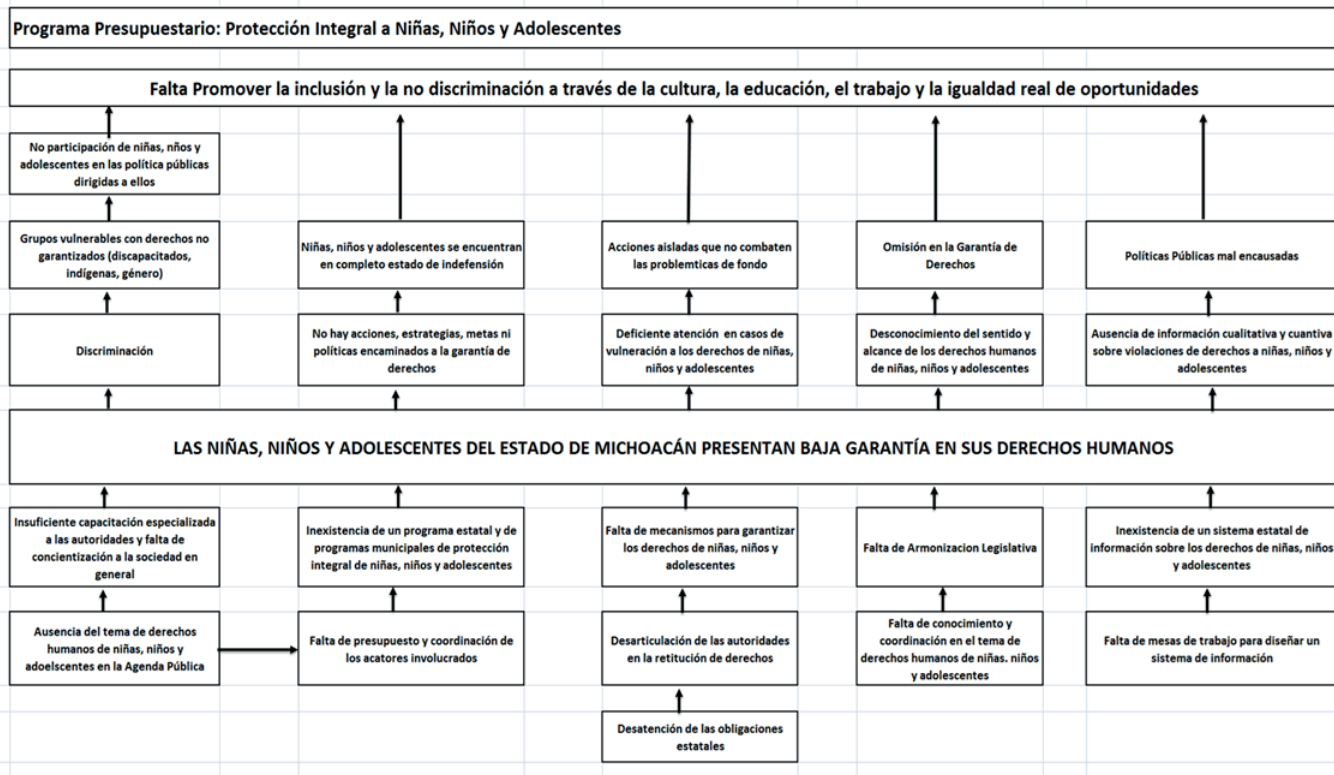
Programa Presupuestario: Protección Integral a Niñas, Niños y Adolescentes

Falta Promover la inclusión y la no discriminación a través de la cultura, la educación, el trabajo y la igualdad real de oportunidades

No participación de niñas, niños y adolescentes en las política públicas dirigidas a ellos

Grupos vulnerables con derechos no garantizados (discapacitados, indígenas, género)

Niñas, niños y adolescentes se encuentran en completo estado de indefensión

Acciones aisladas que no combaten las problemticas de fondo

Omisión en la Garantía de Derechos

Políticas Públicas mal encausadas

Discriminación

No hay acciones, estrategias, metas ni políticas encaminados a la garantía de derechos

Deficiente atención en casos de vulneración a los derechos de niñas, niños y adolescentes

Desconocimiento del sentido y alcance de los derechos humanos de niñas, niños y adolescentes

Ausencia de información cualitativa y cuantiva sobre violaciones de derechos a niñas, niños y adolescentes

LAS NIÑAS, NIÑOS Y ADOLESCENTES DEL ESTADO DE MICHOACÁN PRESENTAN BAJA GARANTÍA EN SUS DERECHOS HUMANOS

Insuficiente capacitación especializada a las autoridades y falta de concientización a la sociedad en general

Inexistencia de un programa estatal y de programas municipales de protección integral de niñas, niños y adolescentes

Falta de mecanismos para garantizar los derechos de niñas, niños y adolescentes

Falta de Armonizacion Legislativa

Inexistencia de un sistema estatal de información sobre los derechos de niñas, niños y adolescentes

Ausencia del tema de derechos humanos de niñas, niños y adoelscentes en la Agenda Pública

Falta de presupuesto y coordinación de los acatores involucrados

Desarticulación de las autoridades en la retitución de derechos

Falta de conocimiento y coordinación en el tema de derechos humanos de niñas. niños y adolescentes

Falta de mesas de trabajo para diseñar un sistema de información

Desatención de las obligaciones estatales